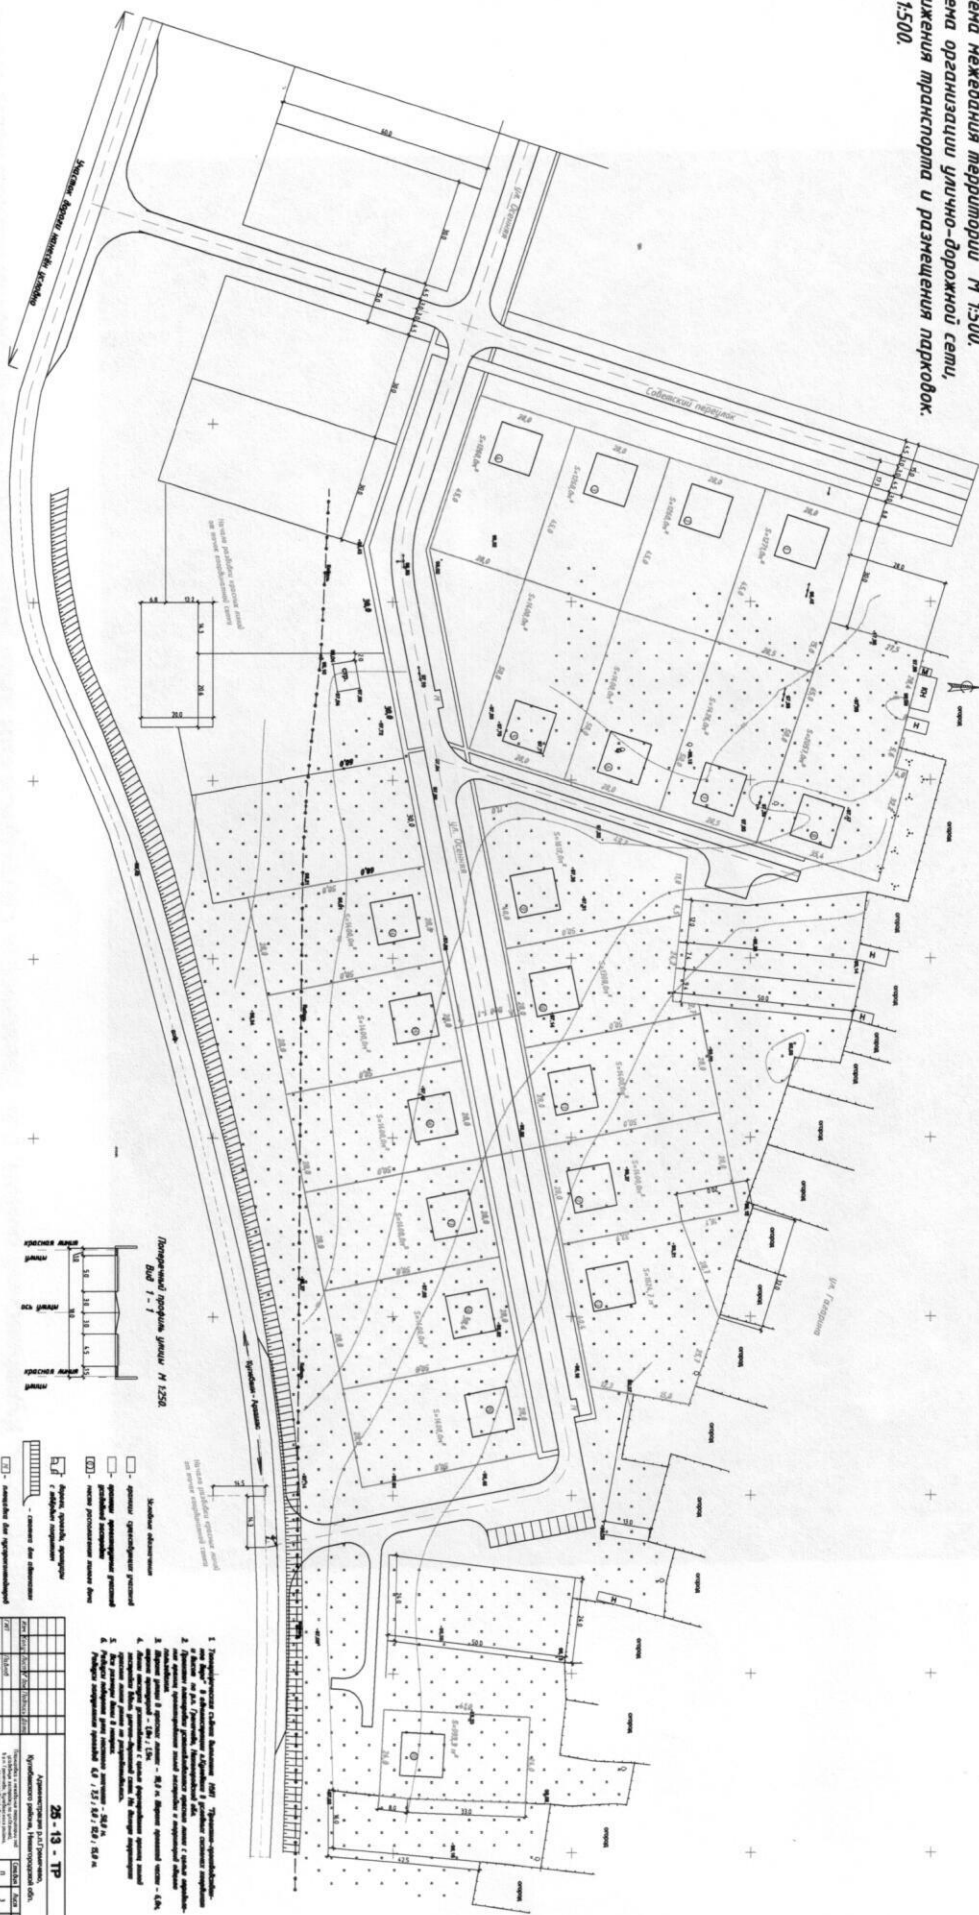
ема межевания территории М 1:500.
ема организации улично-дорожной сети,
ижения транспорта и размещения парковок.
1:500.

Советский переулок

ул. Октября

ул. Октября

ул. Гагарина

Участок дороги нового уклона

Кулебаки - Арзамас

Поперечный профиль улицы М 1:250.
Вид 1-1

красная линия улицы

ось улицы

красная линия улицы

Условные обозначения

- границы существующих участков
- границы проектируемых участков
- место расположения жилого дома
- ограда, проезд, тротуар

25 - 13 - ТР

Администрация Кулебакского района, Нижегородской обл.

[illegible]